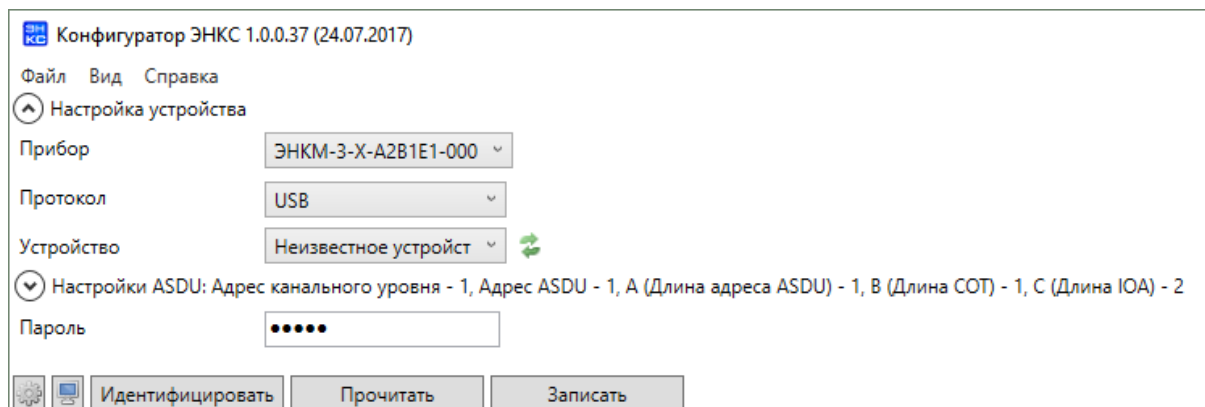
ЭН КС Конфигуратор ЭНКС 1.0.0.37 (24.07.2017)

Файл Вид Справка

Настройка устройства

Прибор ЭНКМ-3-Х-А2В1Е1-000

Протокол USB

Устройство Неизвестное устройст

Настройки ASDU: Адрес канального уровня - 1, Адрес ASDU - 1, A (Длина адреса ASDU) - 1, B (Длина COT) - 1, C (Длина IOA) - 2

Пароль •••••

Идентифицировать Прочитать Записать